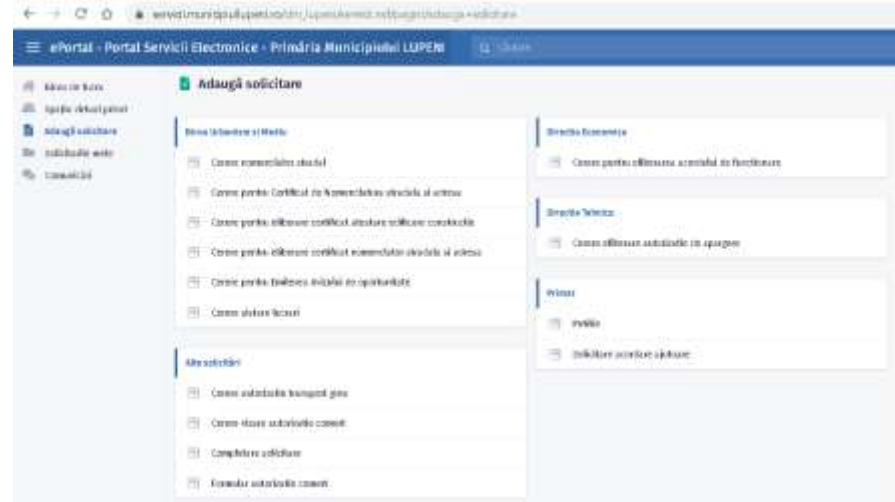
servicii.municipiullupeni.ro/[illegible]

ePortal - Portal Servicii Electronice - Primăria Municipiului LUPENI

Căutare

Bine ați venit

Opțiuni dezvoltatori

Adaugă solicitare

Solicitările mele

Conversații

Adaugă solicitare

Biroul Urbanism și Mediu

Cerere nomenclatura stradală

Cerere pentru Certificat de Nomenclatură stradală și adresa

Cerere pentru eliberare certificat atestare edificare construcție

Cerere pentru eliberare certificat nomenclatura stradală și adresa

Cerere pentru Emiterea Avizului de oportunitate

Cerere atestare lucrari

Alte solicitări

Cerere autorizatie transport greu

Cerere vizare autorizatie comert

Completare solicitare

Formular autorizatie comert

Direcția Economică

Cerere pentru eliberarea acordului de funcționare

Direcția Tehnică

Cerere eliberare autorizatie de spargere

Primar

Petiție

Solicitare acordare ajutoare